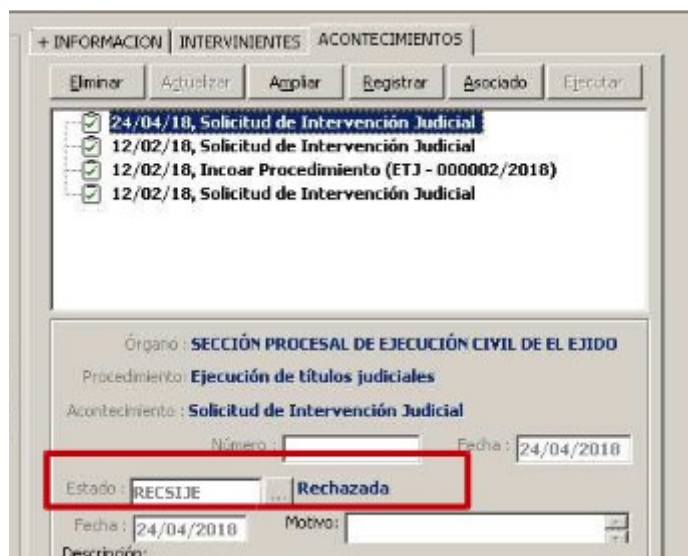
+ INFORMACION | INTERVINIENTES | ACONTECIMIENTOS

Eliminar | Actualizar | Ampliar | Registrar | Asociado | Ejecutar

24/04/18, Solicitud de Intervención Judicial
12/02/18, Solicitud de Intervención Judicial
12/02/18, Incoar Procedimiento (ETJ - 000002/2018)
12/02/18, Solicitud de Intervención Judicial

Órgano : SECCIÓN PROCESAL DE EJECUCIÓN CIVIL DE EL EJIDO
Procedimiento: Ejecución de títulos judiciales
Acontecimiento : Solicitud de Intervención Judicial
Número :
Fecha : 24/04/2018
Estado : RECSIJE ... Rechazada
Fecha : 24/04/2018
Motivo:
Descripción: